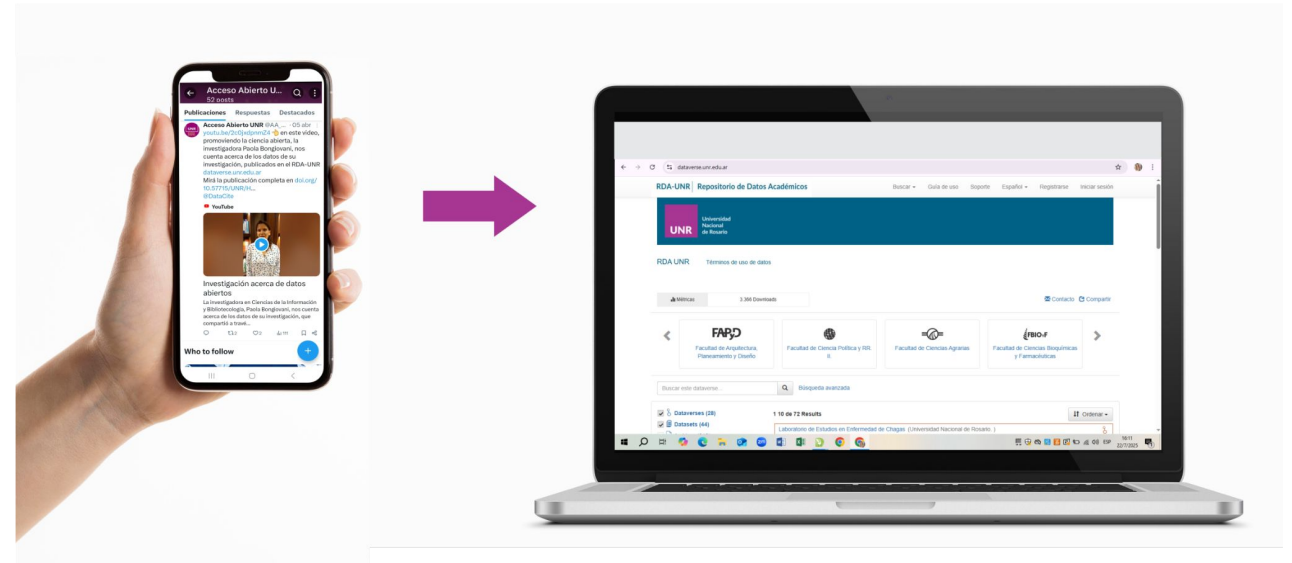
Acceso Abierto U...
52 posts

Publicaciones Respuestas Destacados

Acceso Abierto UNR @AA... · 05 abr
youtu.be/2cGjxdpmnZ4 👈 en este video, promoviendo la ciencia abierta, la investigadora Paola Bongiovani, nos cuenta acerca de los datos de su investigación, publicados en el RDA-UNR dataverse.unr.edu.ar
Mirá la publicación completa en doi.org/10.57715/UNR/H...
@DataCite

YouTube

Investigación acerca de datos abiertos
La investigadora en Ciencias de la Información y Bibliotecología, Paola Bongiovani, nos cuenta acerca de los datos de su investigación, que compartió a travé...

Who to follow

dataverse.unr.edu.ar

RDA-UNR | Repositorio de Datos Académicos
Buscar Guía de uso Soporte Español Registrarse Iniciar sesión

UNR Universidad Nacional de Rosario

RDA UNR Términos de uso de datos

Métricas 3.366 Downloads
Contacto Compartir

FAPyD
Facultad de Arquitectura, Planeamiento y Diseño
Facultad de Ciencia Política y RR II
Facultad de Ciencias Agrarias
FBIO-F
Facultad de Ciencias Bioquímicas y Farmacéuticas

Buscar este dataverse...
Búsqueda avanzada

Dataverses (28)
Datasets (44)

1 10 de 72 Results
Ordenar

Laboratorio de Estudios en Enfermedad de Chagas (Universidad Nacional de Rosario)

ESP 16:11 22/7/2025